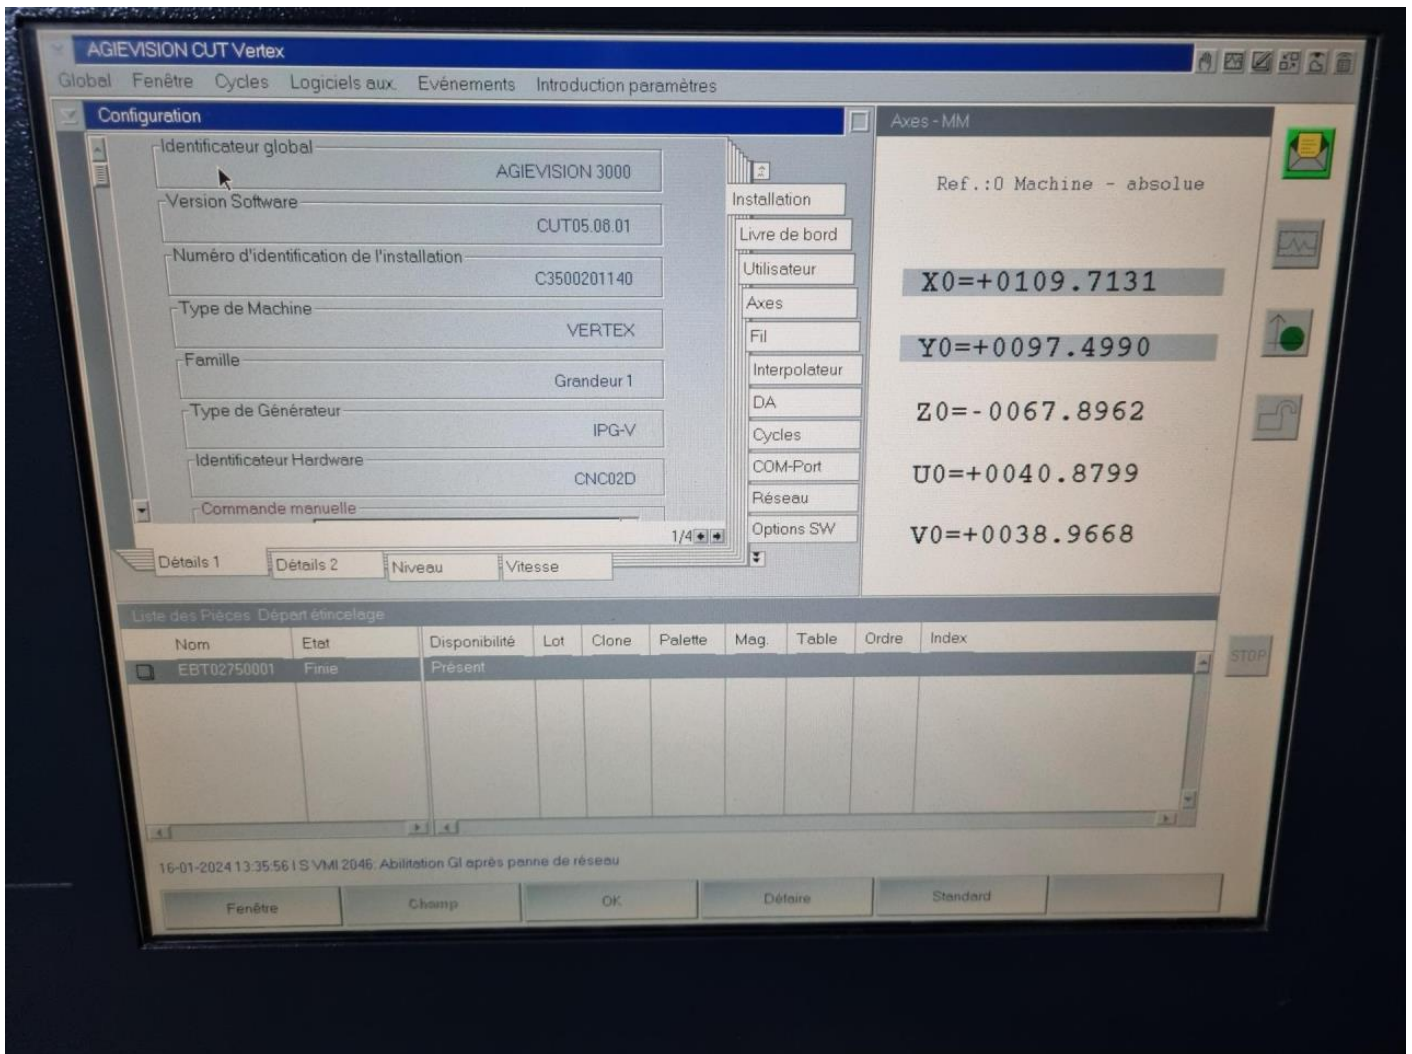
AGIEVISION CUT Vertex

Global Fenêtre Cycles Logiciels aux. Evénements Introduction paramètres

Configuration

Identificateur global
AGIEVISION 3000

Version Software
CUT05.08.01

Numéro d'identification de l'installation
C3500201140

Type de Machine
VERTEX

Famille
Grandeur 1

Type de Générateur
IPG-V

Identificateur Hardware
CNC02D

Commande manuelle

1/4

Installation
Livre de bord
Utilisateur
Axes
Fil
Interpolateur
DA
Cycles
COM-Port
Réseau
Options SW

Détails 1 Détails 2 Niveau Vitesse

Axes - MM

Ref.:0 Machine - absolue

X0=+0109.7131

Y0=+0097.4990

Z0=-0067.8962

U0=+0040.8799

V0=+0038.9668

Liste des Pièces Départ étincelage

| Nom | Etat | Disponibilité | Lot | Clone | Palette | Mag. | Table | Ordre | Index |
|---|---|---|---|---|---|---|---|---|---|
| EBT02750001 | Finie | Présent | | | | | | | |

STOP

16-01-2024 13:35:56 I S VMI 2046: Abilitation GI après panne de réseau

Fenêtre Champ OK Défaire Standard